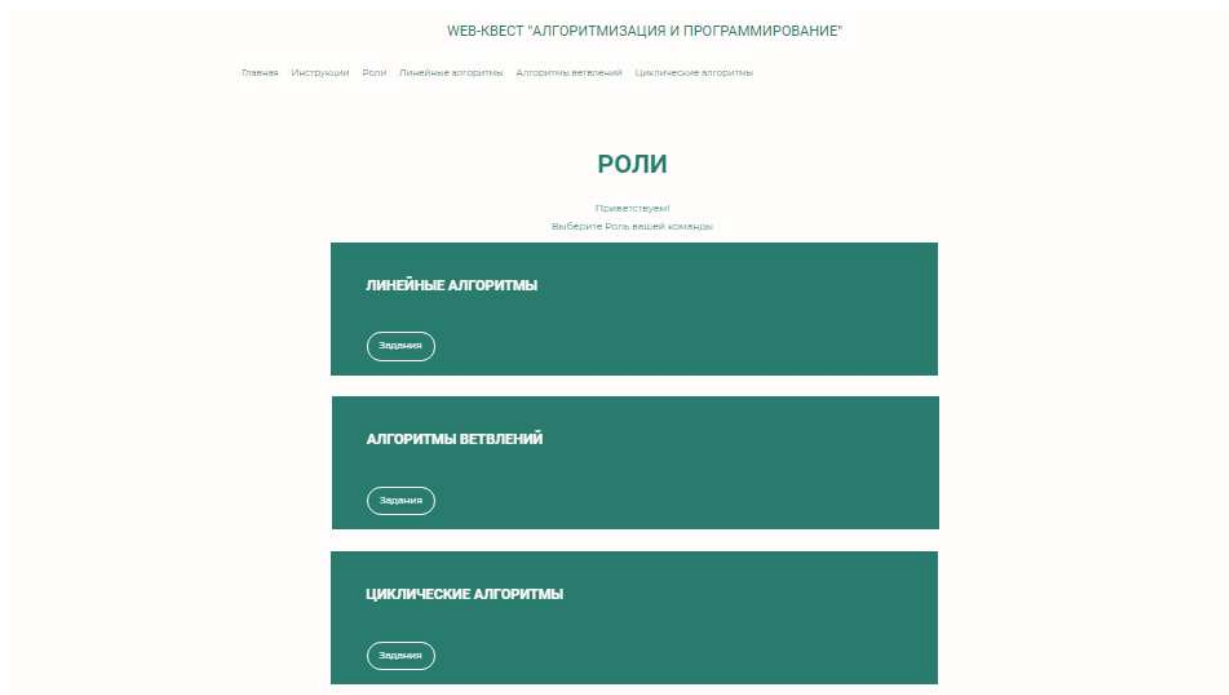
WEB-КВЕСТ "АЛГОРИТМИЗАЦИЯ И ПРОГРАММИРОВАНИЕ"

Главная Инструкции Роли Линейные алгоритмы Алгоритмы ветвлений Циклические алгоритмы

РОЛИ

Приветствуем!
Выберите Роль вашей команды

ЛИНЕЙНЫЕ АЛГОРИТМЫ

Задания

АЛГОРИТМЫ ВЕТВЛЕНИЙ

Задания

ЦИКЛИЧЕСКИЕ АЛГОРИТМЫ

Задания